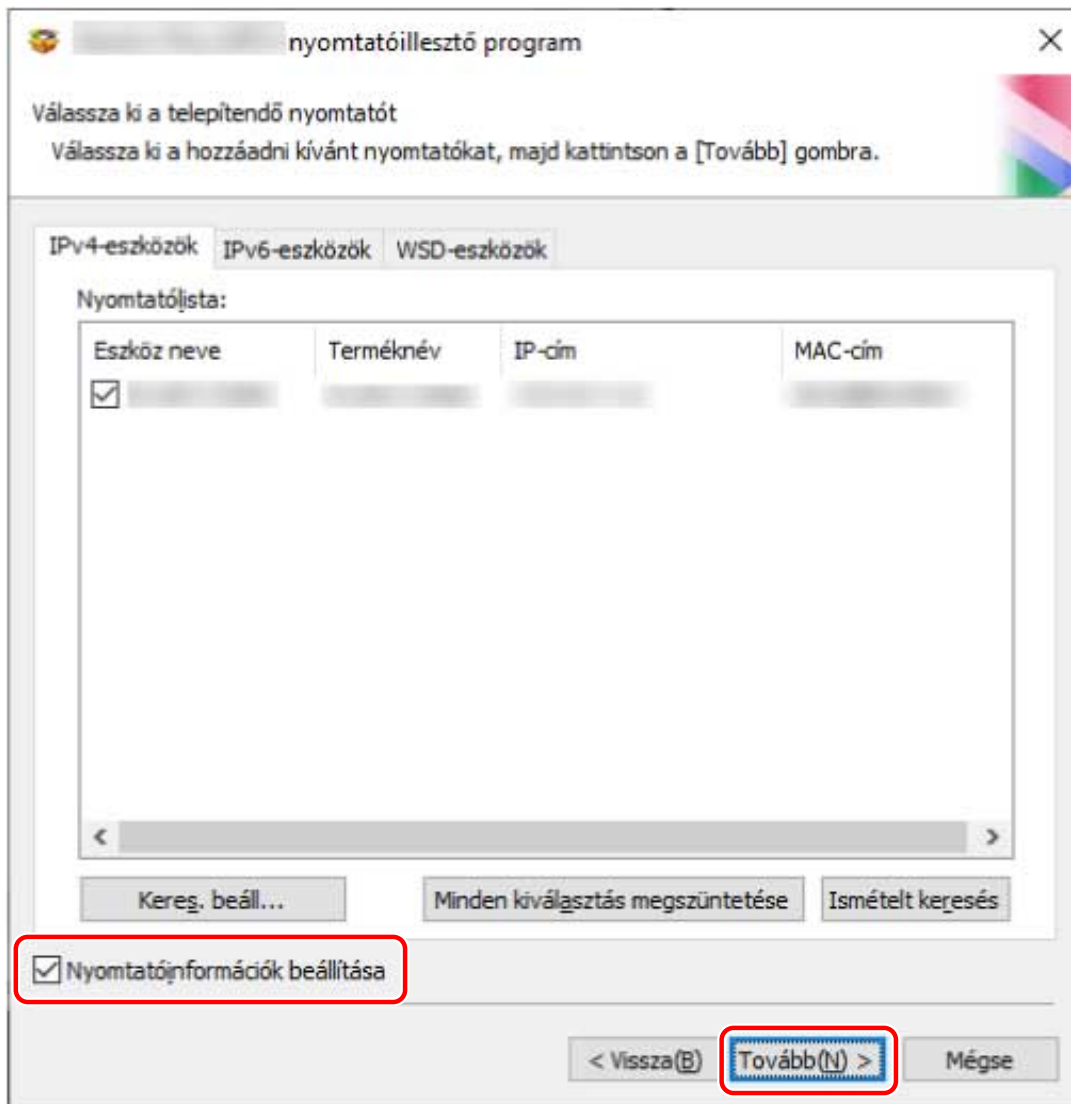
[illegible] nyomtatóillesztő program

Válassza ki a telepítendő nyomtatót

Válassza ki a hozzáadni kívánt nyomtatókat, majd kattintson a [Tovább] gombra.

IPv4-eszközök | IPv6-eszközök | WSD-eszközök

Nyomtatólista:

| Eszköz neve | Terméknév | IP-cím | MAC-cím |
|---|---|---|---|
| ☑ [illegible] | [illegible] | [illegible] | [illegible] |

Keres. beáll... | Minden kiválasztás megszüntetése | Ismételt keresés

☑ Nyomtatóinformációk beállítása

< Vissza(B) | Tovább(N) > | Mégse